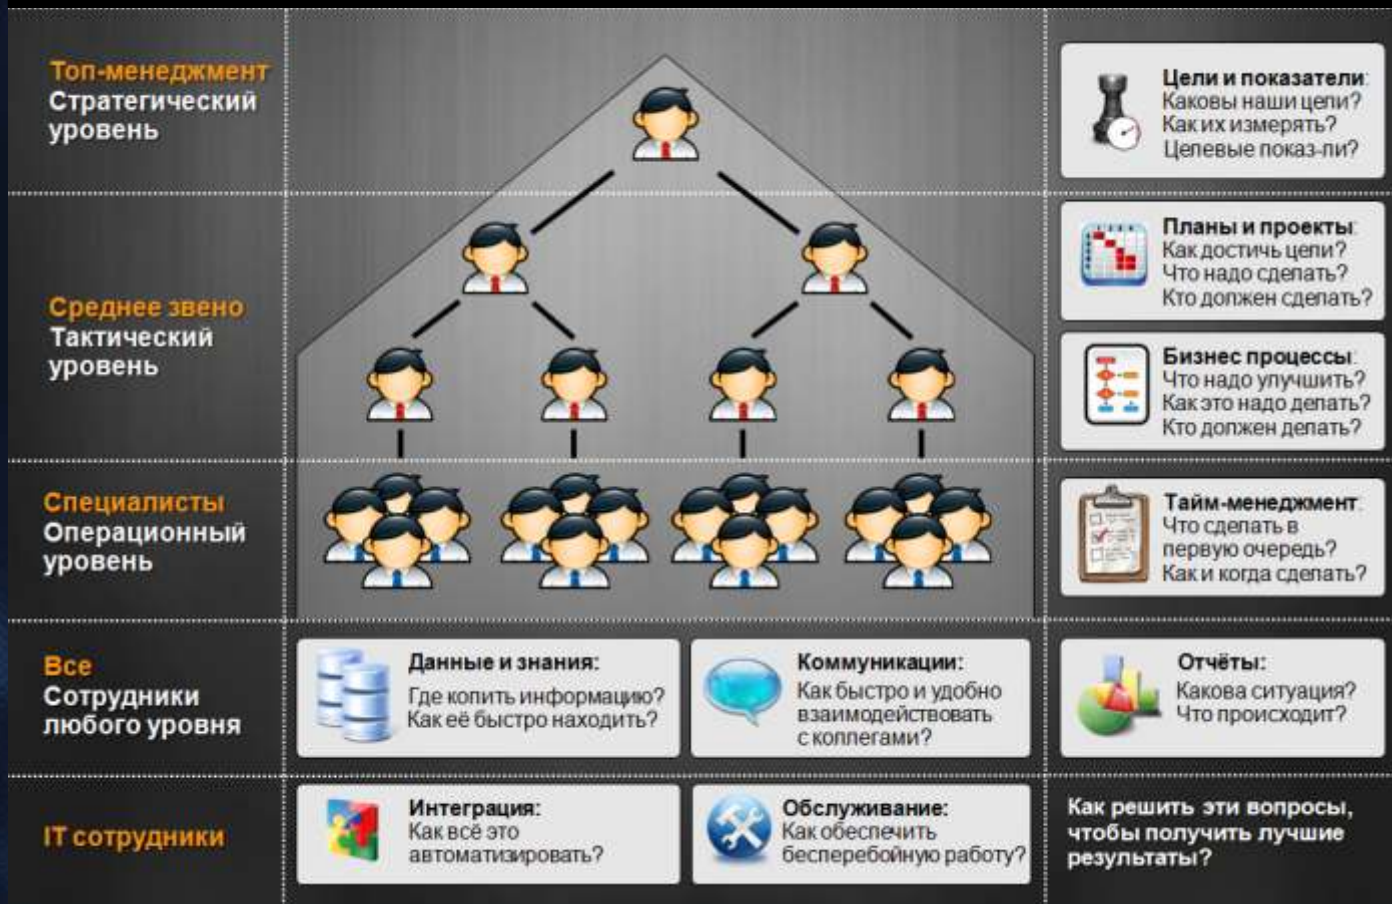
Топ-менеджмент
Стратегический уровень

Цели и показатели:
Каковы наши цели?
Как их измерять?
Целевые показ-ли?

Среднее звено
Тактический уровень

Планы и проекты:
Как достичь цели?
Что надо сделать?
Кто должен сделать?

Бизнес процессы:
Что надо улучшить?
Как это надо делать?
Кто должен делать?

Специалисты
Операционный уровень

Тайм-менеджмент:
Что сделать в первую очередь?
Как и когда сделать?

Все
Сотрудники любого уровня

Данные и знания:
Где копить информацию?
Как её быстро находить?

Коммуникации:
Как быстро и удобно взаимодействовать с коллегами?

Отчёты:
Какова ситуация?
Что происходит?

IT сотрудники

Интеграция:
Как всё это автоматизировать?

Обслуживание:
Как обеспечить бесперебойную работу?

Как решить эти вопросы, чтобы получить лучшие результаты?